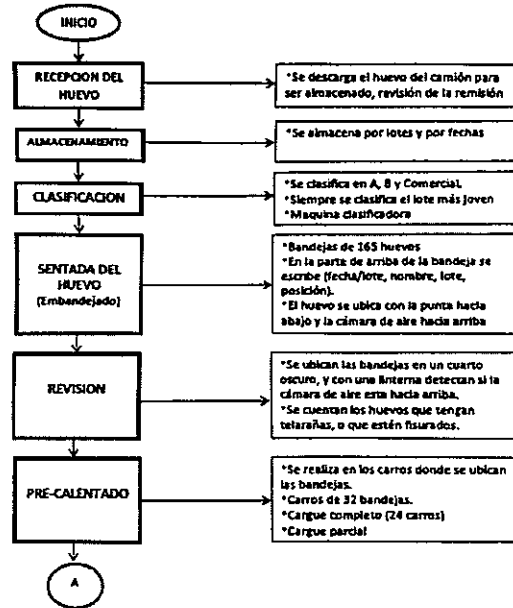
INICIO

RECEPCION DEL HUEVO

*Se descarga el huevo del camión para ser almacenado, revisión de la remisión

ALMACENAMIENTO

*Se almacena por lotes y por fechas

CLASIFICACION

*Se clasifica en A, B y Comercial.
*Siempre se clasifica el lote más Joven
*Maquina clasificadora

SENTADA DEL HUEVO
(Embandejado)

*Bandejas de 165 huevos
*En la parte de arriba de la bandeja se escribe (fecha/lote, nombre, lote, posición).
*El huevo se ubica con la punta hacia abajo y la cámara de aire hacia arriba

REVISION

*Se ubican las bandejas en un cuarto oscuro, y con una linterna detectan si la cámara de aire esta hacia arriba.
*Se cuentan los huevos que tengan telarañas, o que estén fisurados.

PRE-CALENTADO

*Se realiza en los carros donde se ubican las bandejas.
*Carros de 32 bandejas.
*Cargue completo (24 carros)
*Cargue parcial

A